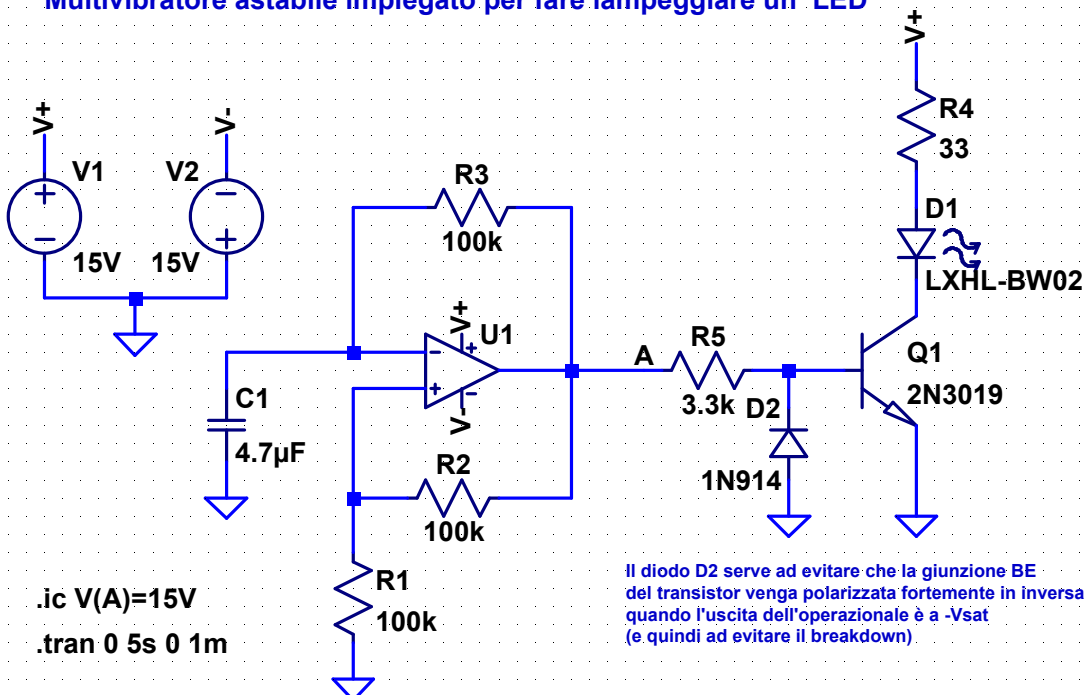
Multivibratore astabile impiegato per fare lampeggiare un LED

V+
V1
15V

V-
V2
15V

R3
100k

V+
U1
V-

C1
4.7µF

R2
100k

R1
100k

A
R5
3.3k

D2
1N914

V+
R4
33

D1
LXHL-BW02

Q1
2N3019

.ic V(A)=15V
.tran 0 5s 0 1m

Il diodo D2 serve ad evitare che la giunzione BE del transistor venga polarizzata fortemente in inversa quando l'uscita dell'operazionale è a -Vsat (e quindi ad evitare il breakdown)